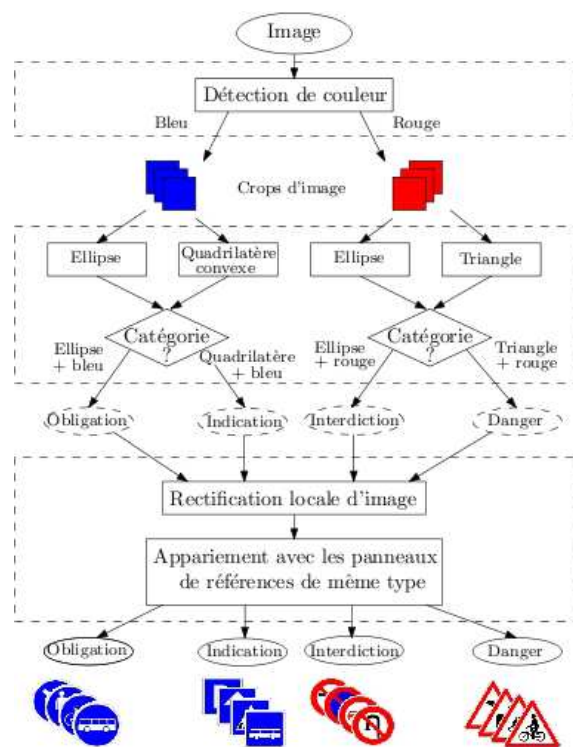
Image

Détection de couleur

Bleu

Rouge

Crops d'image

Ellipse

Quadrilatère convexe

Ellipse

Triangle

Catégorie ?

Ellipse + bleu

Quadrilatère + bleu

Catégorie ?

Ellipse + rouge

Triangle + rouge

Obligation

Indication

Interdiction

Danger

Rectification locale d'image

Appariement avec les panneaux de références de même type

Obligation

Indication

Interdiction

Danger